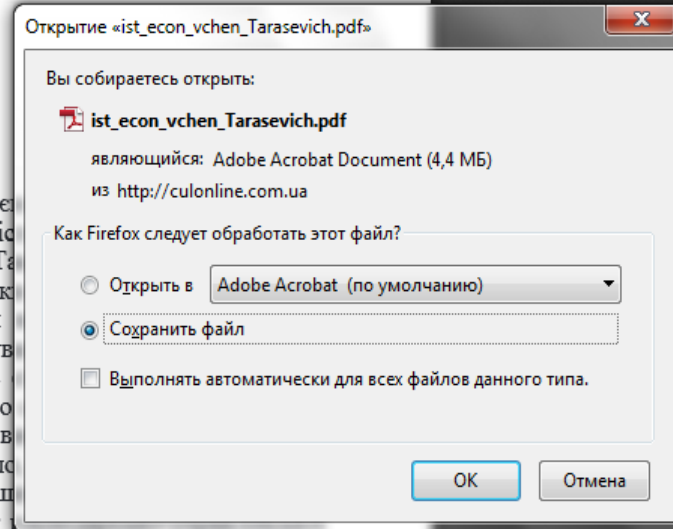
Открытие «ist_econ_vchen_Tarasevich.pdf»

Вы собираетесь открыть:

ist_econ_vchen_Tarasevich.pdf

являющийся: Adobe Acrobat Document (4,4 МБ)

из http://culonline.com.ua

Как Firefox следует обработать этот файл?

Открыть в Adobe Acrobat (по умолчанию)

Сохранить файл

Выполнять автоматически для всех файлов данного типа.

OK Отмена